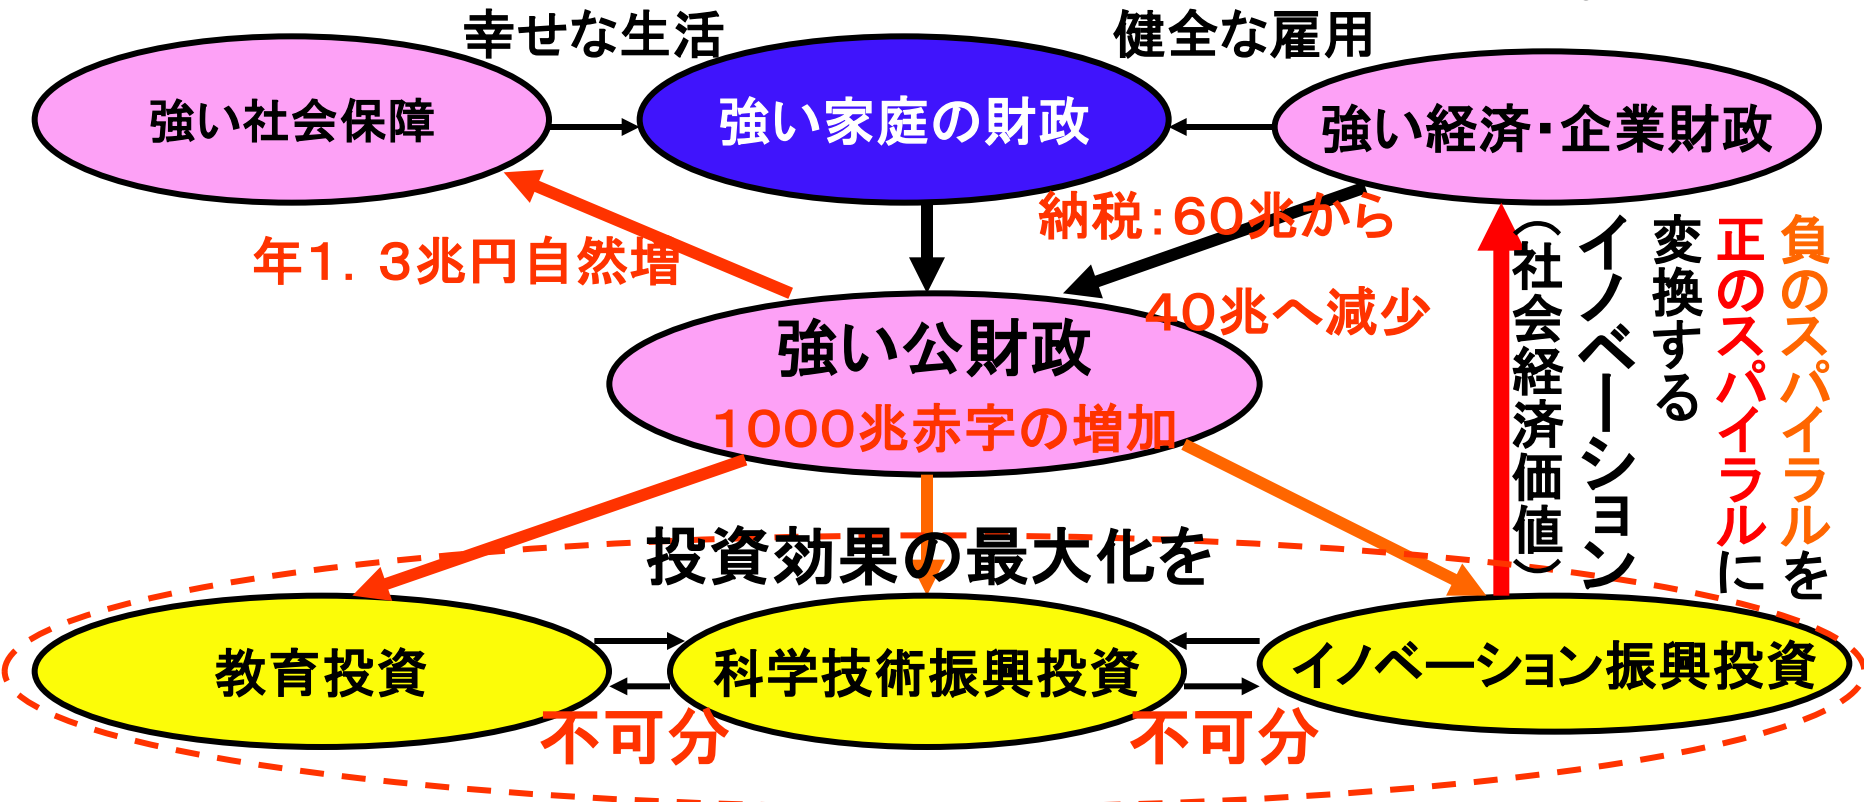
幸せな生活

健全な雇用

強い社会保障

強い家庭の財政

強い経済・企業財政

納税：60兆から

40兆へ減少

年1．3兆円自然増

強い公財政

1000兆赤字の増加

負のスパイラルを

正のスパイラルに

変換する

イノベーション

（社会経済価値）

投資効果の最大化を

教育投資

科学技術振興投資

イノベーション振興投資

不可分

不可分